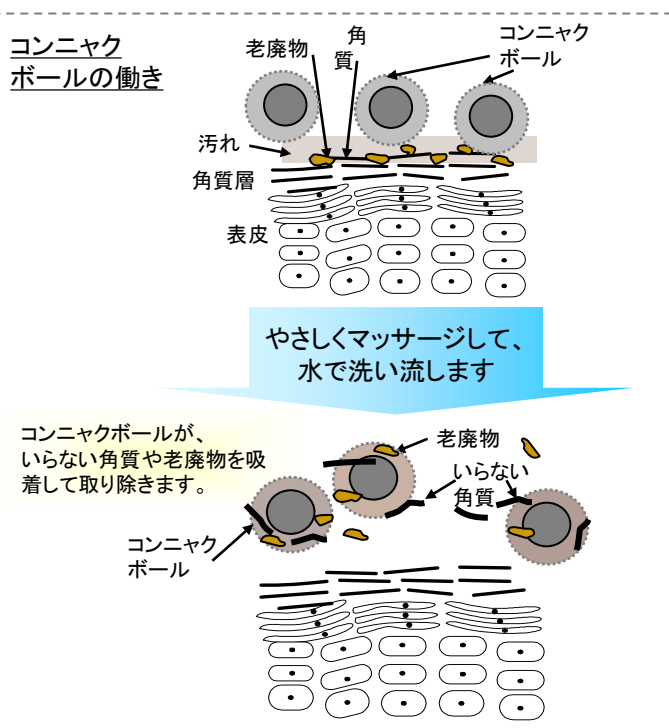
コンニャク
ボールの働き

老廃物
角
質
コンニャク
ボール
汚れ
角質層
表皮

やさしくマッサージして、
水で洗い流します

コンニャクボールが、
いらない角質や老廃物を吸着して取り除きます。

老廃物
いらない
角質
コンニャク
ボール